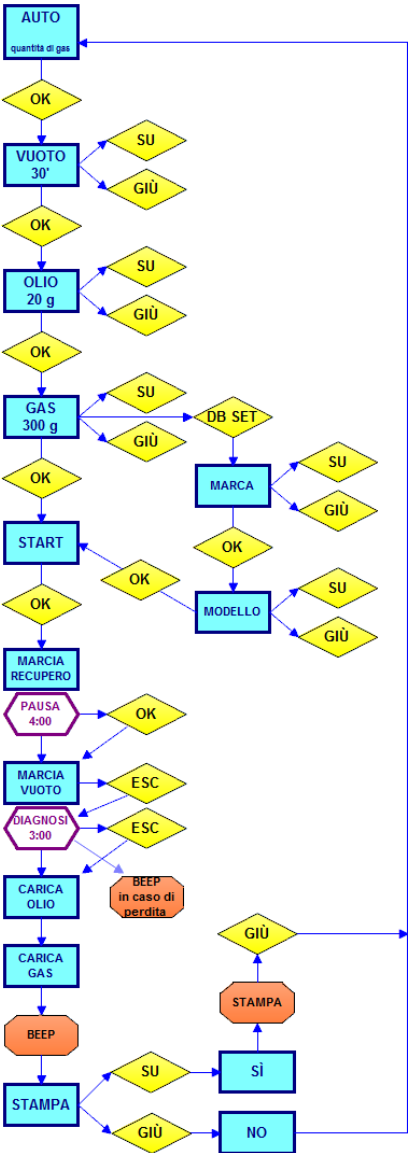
AUTO
quantità di gas

OK

VUOTO
30'

SU

GIÙ

OK

OLIO
20 g

SU

GIÙ

OK

GAS
300 g

SU

DB SET

GIÙ

MARCA

SU

GIÙ

OK

START

OK

OK

MODELLO

SU

GIÙ

MARCIA
RECUPERO

PAUSA
4:00

OK

MARCIA
VUOTO

ESC

DIAGNOSI
3:00

ESC

CARICA
OLIO

BEEP
in caso di
perdita

GIÙ

CARICA
GAS

STAMPA

BEEP

SU

SÌ

STAMPA

GIÙ

NO